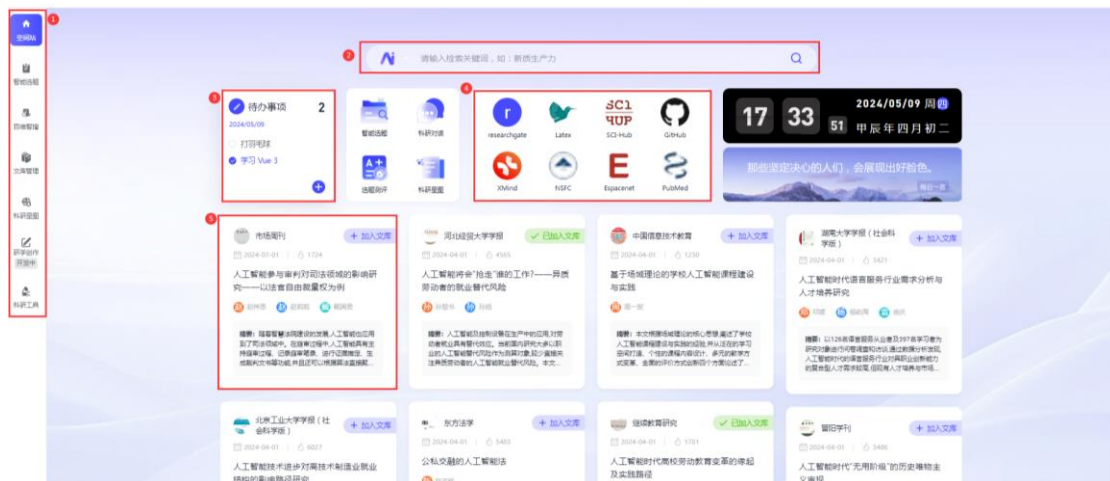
1
空间站
智能选题
四维管理
文库管理
科研提醒
研学创作 开发中
科研工具

2
请输入检索关键词，如：新质生产力

3
待办事项 2
2024/05/09
打羽毛球
学习 Vue 3

智能选题
科研对话
选题同评
科研提醒

4
researchgate
Latex
SCI-Hub
GitHub
XMind
NSFC
Espacenet
PubMed

17 33 51
2024/05/09 周四
甲辰年四月初二

那些坚定决心的人们，会展现出好脸色。
每日一言

5
市场周刊
+ 加入文库
2024-07-01 1724
人工智能参与审判对司法领域的影响研究——以法官自由裁量权为例

摘要：随着智能法网建设的发展，人工智能也应用到了司法领域中。在庭审过程中，人工智能具有主持庭审过程、记录庭审信息、进行证据推荐、生成裁判文书等功能，并且还可以根据算法直接做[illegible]

河北经贸大学学报
已加入文库
2024-04-01 4565
人工智能将会"抢走"谁的工作？——异质劳动者的就业替代风险

摘要：人工智能及自动化设备在生产中的应用，对劳动者就业具有替代效应。当前国内研究大多以职业的人工智能替代风险作为测算对象，较少直接关注异质劳动者的人工智能就业替代风险。本文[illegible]

中国信息技术教育
+ 加入文库
2024-04-01 1230
基于场域理论的学校人工智能课程建设与实践

摘要：本文根据场域理论的核心思想，阐述了学校人工智能课程建设的现实与实施路径，并从课程的学习空间规划、个性的课程内容设计、多元的教学方式变革、全面的评价方式改革四个方面论述了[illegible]

湖南大学学报（社会科学版）
+ 加入文库
2024-03-01 3421
人工智能时代语言服务行业需求分析与人才培养研究

摘要：以128家语言服务从业者及297名学习者为研究对象进行问卷调查和访谈，通过数据分析发现，人工智能时代的语言服务行业对利用新技术的复合型人才需求较高，但同等人才培养与市场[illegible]

北京工业大学学报（社会科学版）
+ 加入文库
2024-04-01 6027
人工智能技术进步对高技术制造业就业结构的影响路径研究

东方法学
+ 加入文库
2024-04-01 5483
公私交融的人工智能法

继续教育研究
已加入文库
2024-04-01 1701
人工智能时代高校劳动教育变革的缘起及实践路径

留印学刊
+ 加入文库
2024-04-01 3486
人工智能时代"无用阶级"的历史唯物主义省视